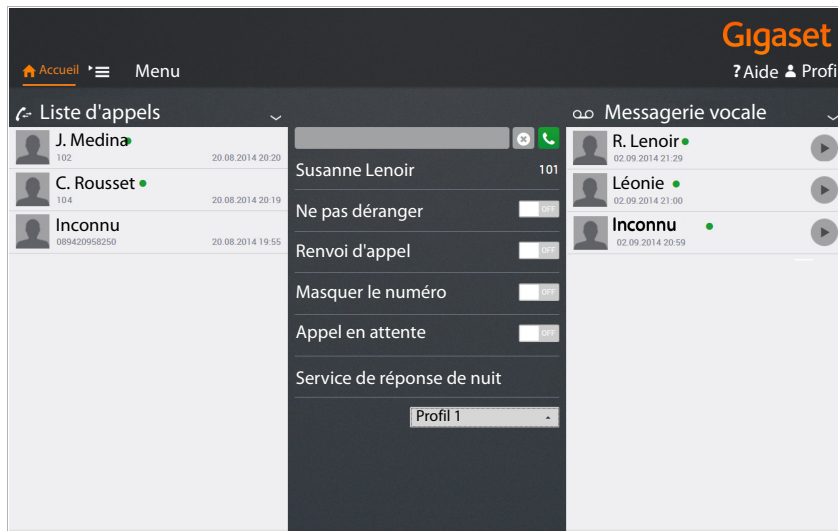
Gigaset

Accueil

Menu

? Aide

Profi

Liste d'appels

J. Medina
102
20.08.2014 20:20

C. Rousset
104
20.08.2014 20:19

Inconnu
089420958250
20.08.2014 19:55

Susanne Lenoir
101

Ne pas déranger
OFF

Renvoi d'appel
OFF

Masquer le numéro
OFF

Appel en attente
OFF

Service de réponse de nuit

Profil 1

Messagerie vocale

R. Lenoir
02.09.2014 21:29

Léonie
02.09.2014 21:00

Inconnu
02.09.2014 20:59